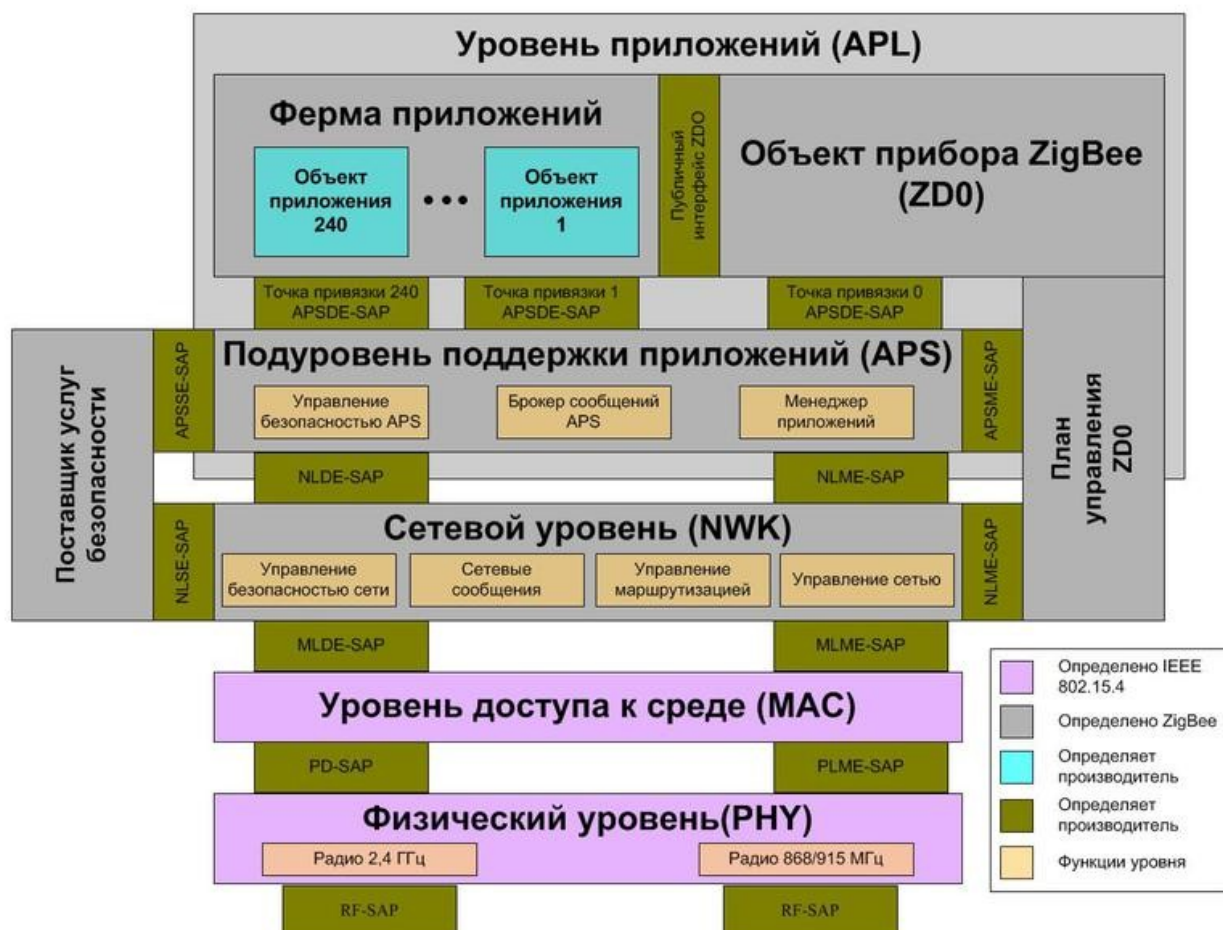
Уровень приложений (APL)

Ферма приложений

Объект приложения 240

• • •

Объект приложения 1

Публичный интерфейс ZDO

Объект прибора ZigBee (ZD0)

Точка привязки 240 APSDE-SAP

Точка привязки 1 APSDE-SAP

Точка привязки 0 APSDE-SAP

Поставщик услуг безопасности

APSSE-SAP

Подуровень поддержки приложений (APS)

APSME-SAP

Управление безопасностью APS

Брокер сообщений APS

Менеджер приложений

План управления ZD0

NLDE-SAP

NLME-SAP

NLSE-SAP

Сетевой уровень (NWK)

NLME-SAP

Управление безопасностью сети

Сетевые сообщения

Управление маршрутизацией

Управление сетью

MLDE-SAP

MLME-SAP

Уровень доступа к среде (MAC)

PD-SAP

PLME-SAP

Физический уровень(PHY)

Радио 2,4 ГГц

Радио 868/915 МГц

RF-SAP

RF-SAP

Определено IEEE 802.15.4

Определено ZigBee

Определяет производитель

Определяет производитель

Функции уровня